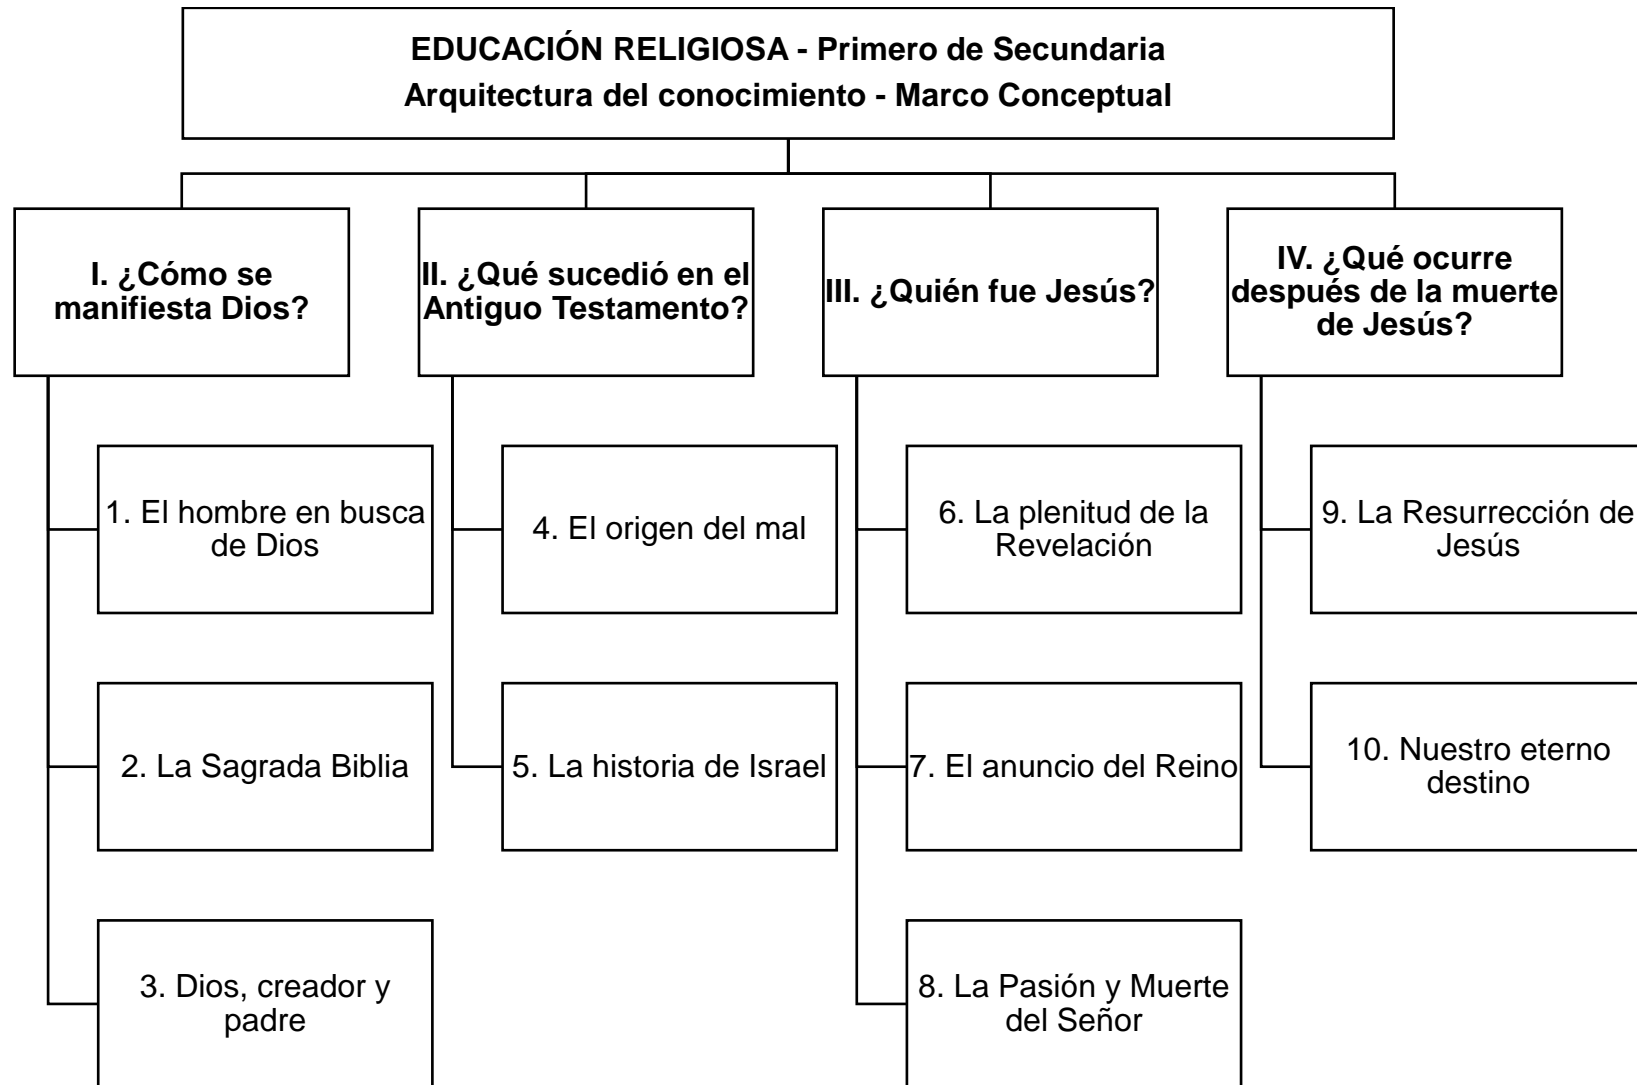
EDUCACIÓN RELIGIOSA - Primero de Secundaria
Arquitectura del conocimiento - Marco Conceptual

I. ¿Cómo se manifiesta Dios?

1. El hombre en busca de Dios

2. La Sagrada Biblia

3. Dios, creador y padre

II. ¿Qué sucedió en el Antiguo Testamento?

4. El origen del mal

5. La historia de Israel

III. ¿Quién fue Jesús?

6. La plenitud de la Revelación

7. El anuncio del Reino

8. La Pasión y Muerte del Señor

IV. ¿Qué ocurre después de la muerte de Jesús?

9. La Resurrección de Jesús

10. Nuestro eterno destino